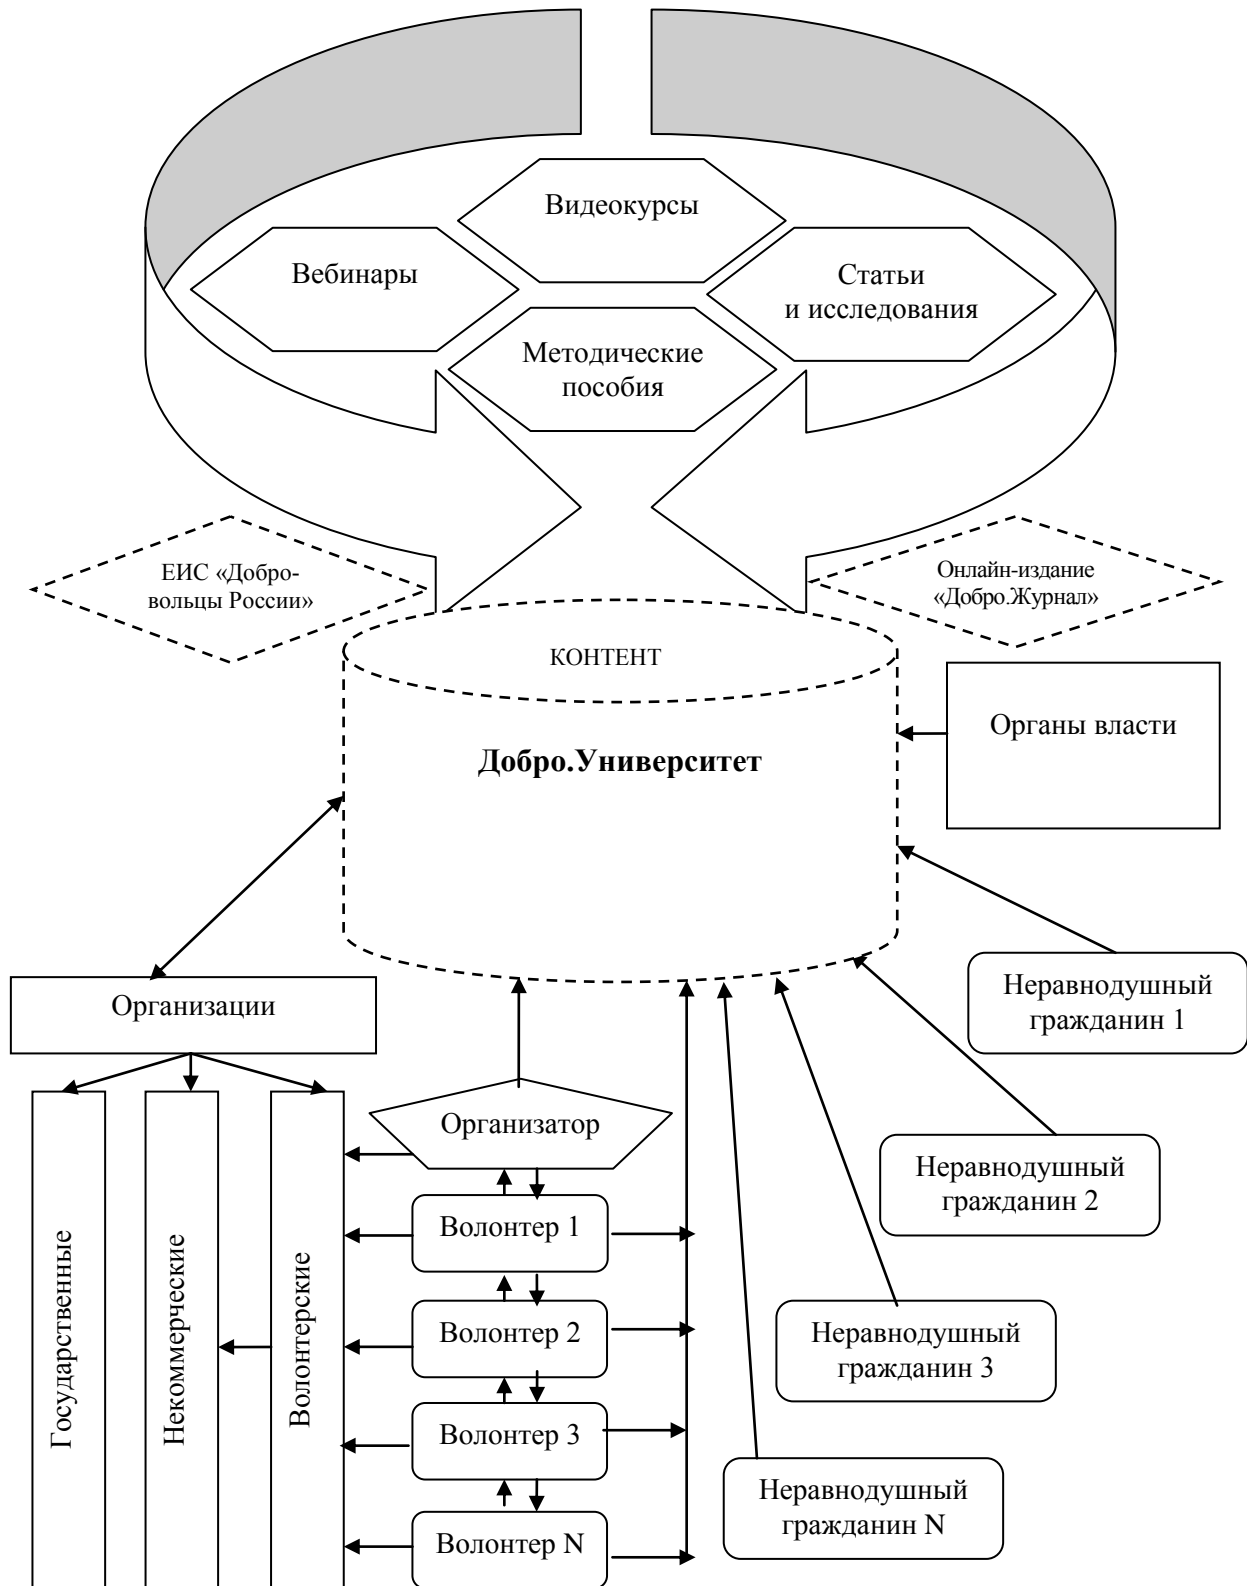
Видеокурсы

Вебинары

Статьи и исследования

Методические пособия

ЕИС «Добровольцы России»

Онлайн-издание «Добро.Журнал»

КОНТЕНТ

Добро.Университет

Органы власти

Организации

Неравнодушный гражданин 1

Организатор

Неравнодушный гражданин 2

Волонтер 1

Волонтер 2

Неравнодушный гражданин 3

Волонтер 3

Неравнодушный гражданин N

Волонтер N

Государственные

Некоммерческие

Волонтерские